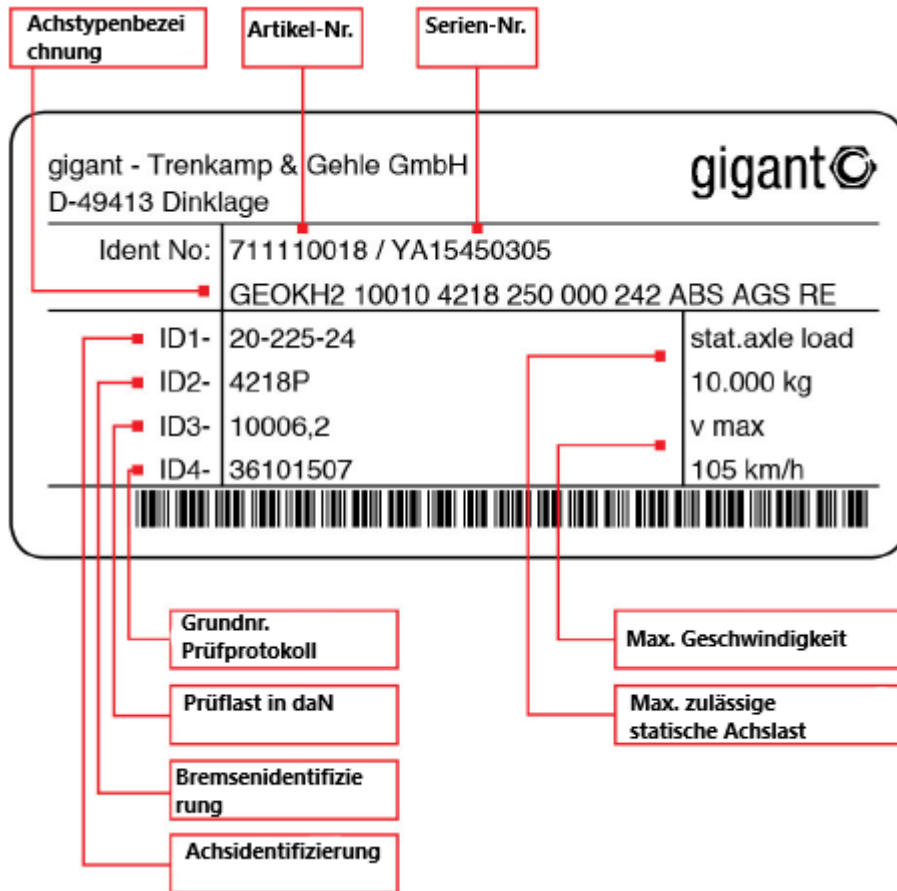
Achstypenbezeichnung

Artikel-Nr.

Serien-Nr.

gigant - Trenkamp & Gehle GmbH
D-49413 Dinklage

gigant

Ident No: 711110018 / YA15450305

GEOKH2 10010 4218 250 000 242 ABS AGS RE

| ID1- | 20-225-24 | stat.axle load |
|---|---|---|
| ID2- | 4218P | 10.000 kg |
| ID3- | 10006,2 | v max |
| ID4- | 36101507 | 105 km/h |

Grundnr. Prüfprotokoll

Max. Geschwindigkeit

Prüflast in daN

Max. zulässige statische Achslast

Bremsenidentifizierung

Achsidentifizierung